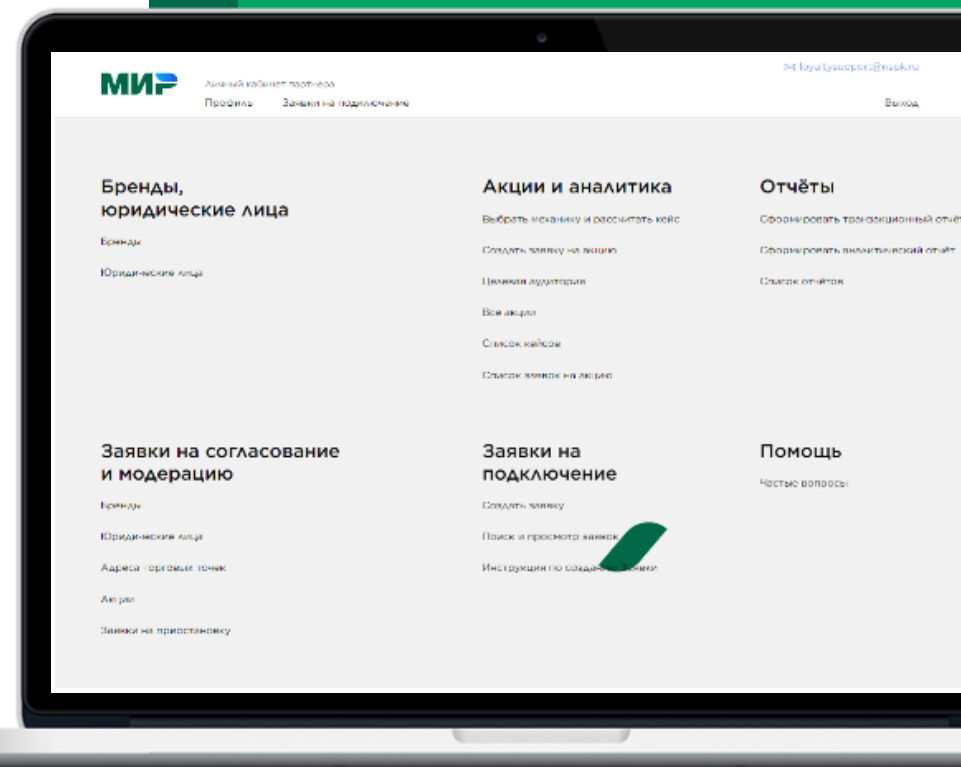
МИР

Личный кабинет партнера

Профиль Заявки на подключение

04 loyaltysupport@nspk.ru

Выход

Бренды, юридические лица

Бренды

Юридические лица

Акции и аналитика

Выбрать механику и рассчитать кейс

Создать заявку на акцию

Целевая аудитория

Все акции

Список кейсов

Список заявок на акцию

Отчёты

Сформировать транзакционный отчёт

Сформировать аналитический отчёт

Список отчётов

Заявки на согласование и модерацию

Бренды

Юридические лица

Адреса торговых точек

Акции

Заявки на приостановку

Заявки на подключение

Создать заявку

Поиск и просмотр заявок

Инструкции по созданию заявки

Помощь

Частые вопросы